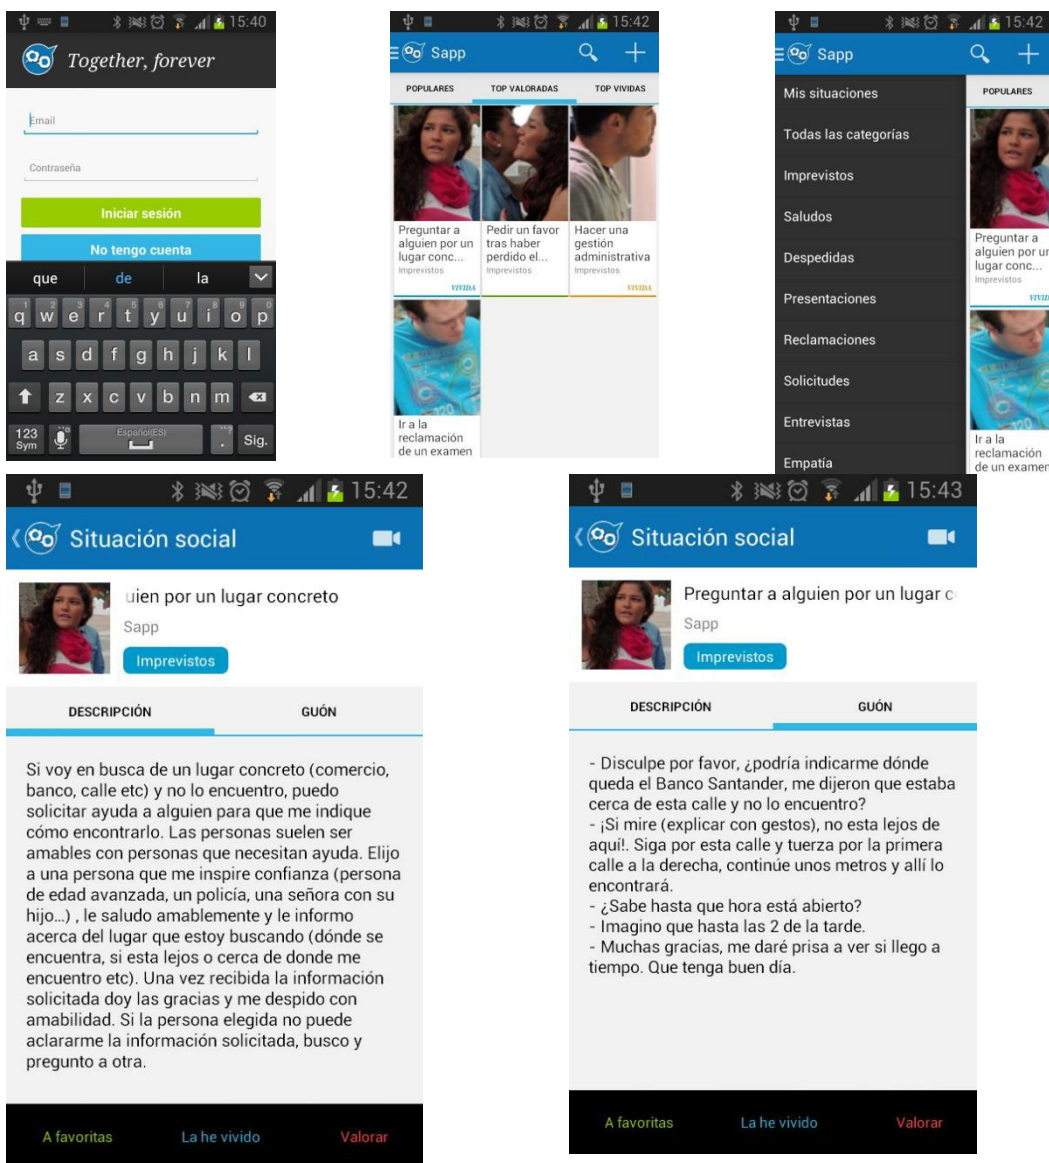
15:40
Together, forever
Email
Contraseña
Iniciar sesión
No tengo cuenta
que de la
q w e r t y u i o p
a s d f g h j k l
z x c v b n m
123 Sym Español(ES) Sig.

15:42
Sapp
POPULARES TOP VALORADAS TOP VIVIDAS
Preguntar a alguien por un lugar conc... Imprevistos VIVIDA
Pedir un favor tras haber perdido el... Imprevistos
Hacer una gestión administrativa Imprevistos VIVIDA
Ir a la reclamación de un examen

15:42
Sapp
Mis situaciones
Todas las categorías
Imprevistos
Saludos
Despedidas
Presentaciones
Reclamaciones
Solicitudes
Entrevistas
Empatía
POPULARES
Preguntar a alguien por un lugar conc... Imprevistos VIVID
Ir a la reclamación de un examen

15:42
Situación social
uien por un lugar concreto
Sapp
Imprevistos
DESCRIPCIÓN GUÓN

Si voy en busca de un lugar concreto (comercio, banco, calle etc) y no lo encuentro, puedo solicitar ayuda a alguien para que me indique cómo encontrarlo. Las personas suelen ser amables con personas que necesitan ayuda. Elijo a una persona que me inspire confianza (persona de edad avanzada, un policía, una señora con su hijo...) , le saludo amablemente y le informo acerca del lugar que estoy buscando (dónde se encuentra, si esta lejos o cerca de donde me encuentro etc). Una vez recibida la información solicitada doy las gracias y me despido con amabilidad. Si la persona elegida no puede aclararme la información solicitada, busco y pregunto a otra.

A favoritas La he vivido Valorar

15:43
Situación social
Preguntar a alguien por un lugar c
Sapp
Imprevistos
DESCRIPCIÓN GUÓN

- Disculpe por favor, ¿podría indicarme dónde queda el Banco Santander, me dijeron que estaba cerca de esta calle y no lo encuentro?
- ¡Si mire (explicar con gestos), no esta lejos de aquí!. Siga por esta calle y tuerza por la primera calle a la derecha, continúe unos metros y allí lo encontrará.
- ¿Sabe hasta que hora está abierto?
- Imagino que hasta las 2 de la tarde.
- Muchas gracias, me daré prisa a ver si llego a tiempo. Que tenga buen día.

A favoritas La he vivido Valorar